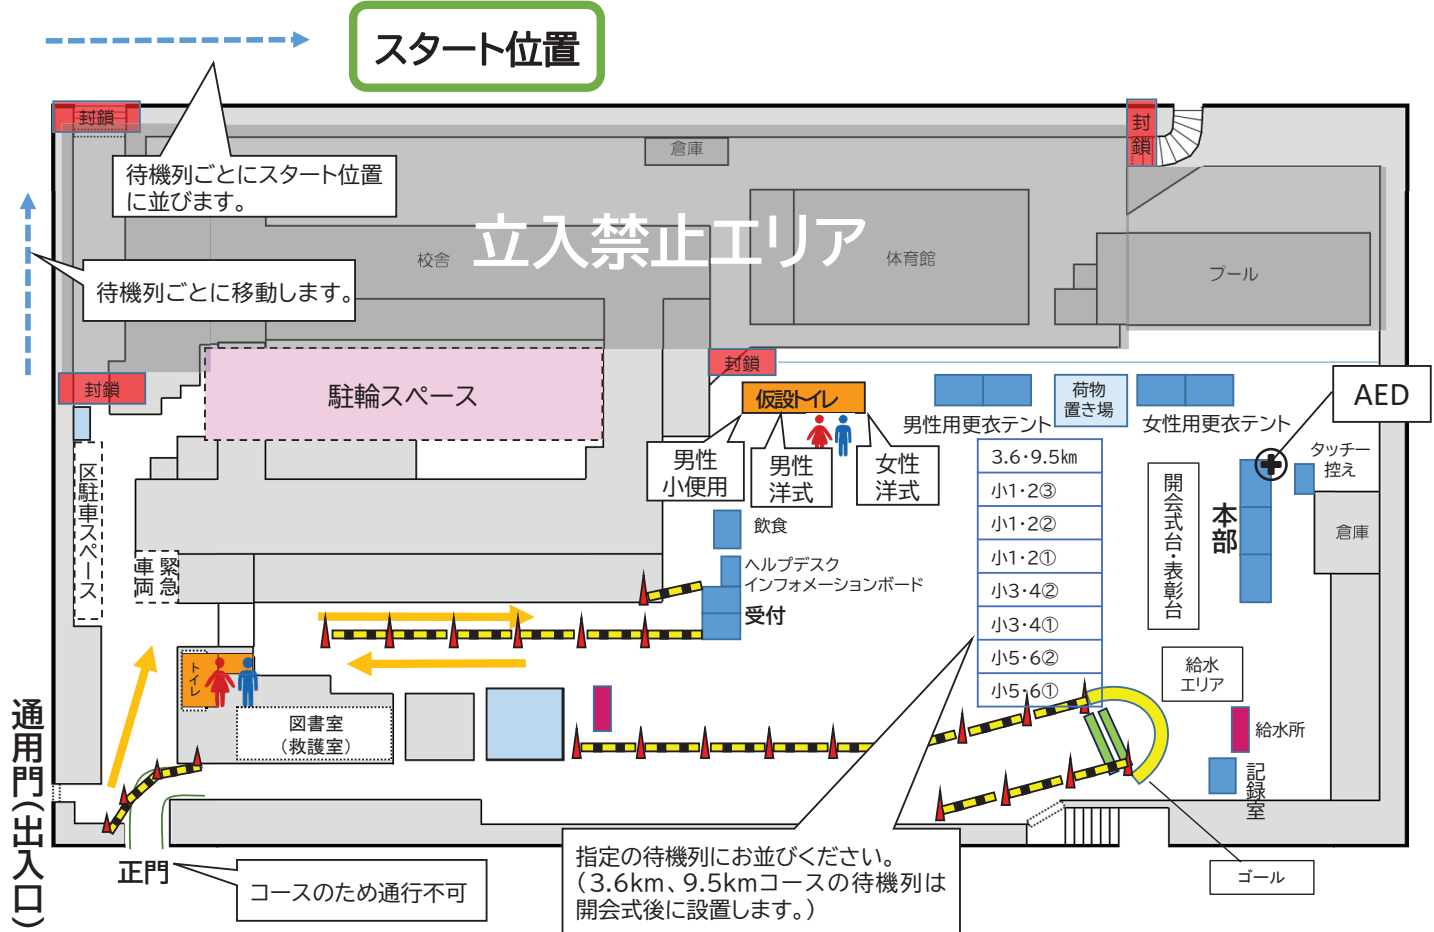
スタート位置

待機列ごとにスタート位置に並びます。

待機列ごとに移動します。

封鎖

倉庫

封鎖

立入禁止エリア

校舎

体育館

プール

封鎖

駐輪スペース

封鎖

仮設トイレ

荷物置き場

男性用更衣テント

女性用更衣テント

AED

男性小便用

男性洋式

女性洋式

タッチー控え

区駐車スペース

飲食

| 3.6・9.5km |
|---|
| 小1・2③ |
| 小1・2② |
| 小1・2① |
| 小3・4② |
| 小3・4① |
| 小5・6② |
| 小5・6① |

開会式台・表彰台

本部

倉庫

緊急車両

ヘルプデスク
インフォメーションボード

受付

トイレ

図書室
（救護室）

給水エリア

給水所

記録室

通用門（出入口）

正門

コースのため通行不可

指定の待機列にお並びください。
（3.6km、9.5kmコースの待機列は開会式後に設置します。）

ゴール